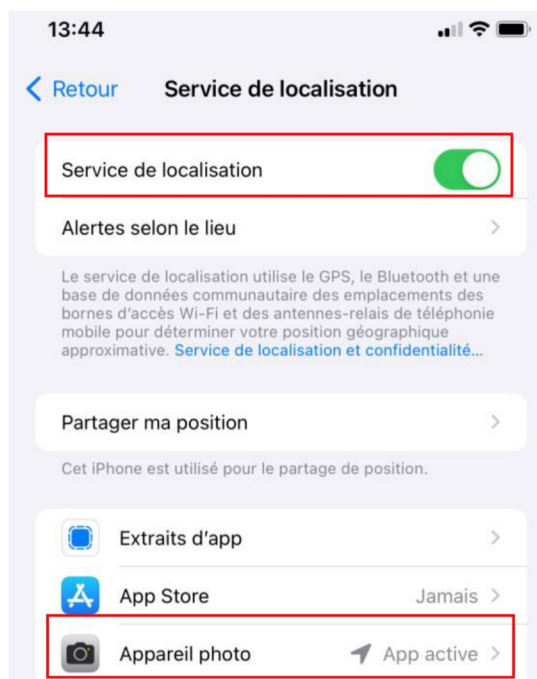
13:44

Retour Service de localisation

Service de localisation

Alertes selon le lieu

Le service de localisation utilise le GPS, le Bluetooth et une base de données communautaire des emplacements des bornes d'accès Wi-Fi et des antennes-relais de téléphonie mobile pour déterminer votre position géographique approximative. Service de localisation et confidentialité...

Partager ma position

Cet iPhone est utilisé pour le partage de position.

Extraits d'app

App Store Jamais

Appareil photo App active